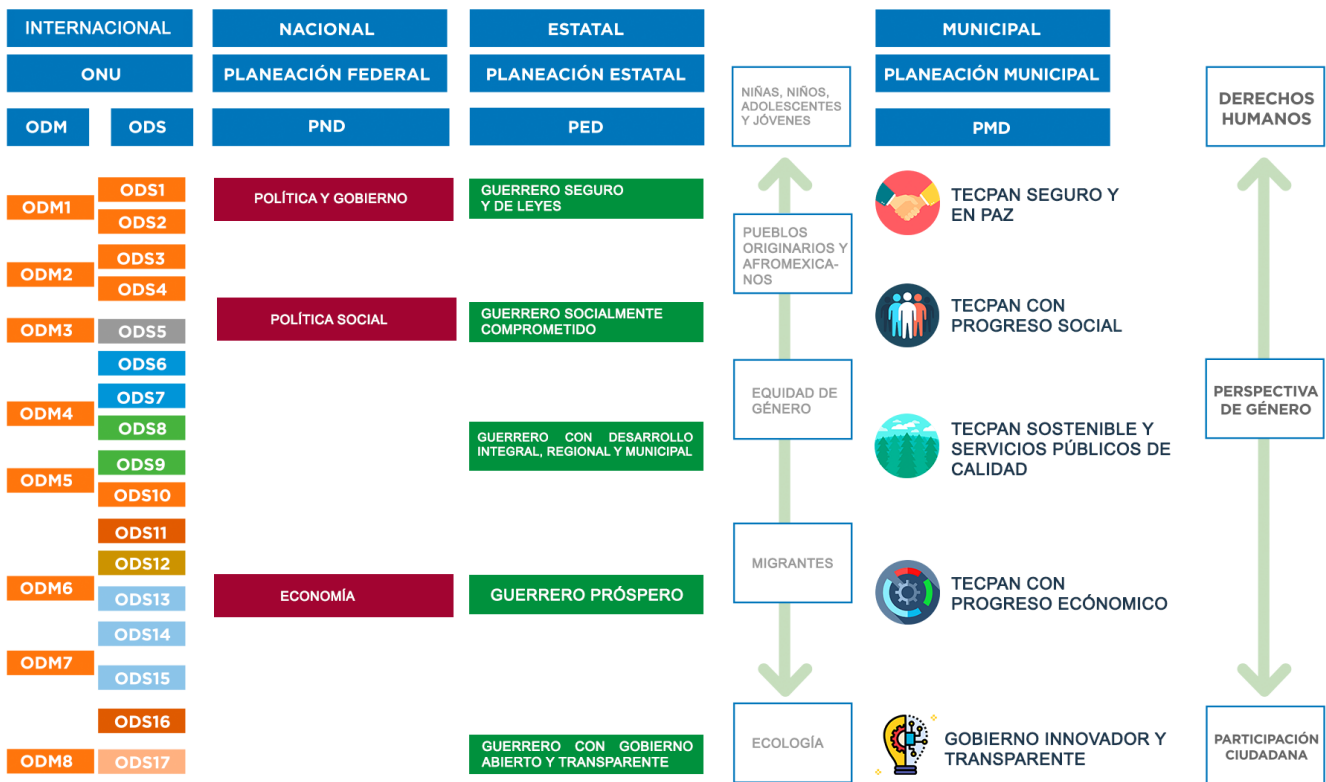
INTERNACIONAL

NACIONAL

ESTATAL

MUNICIPAL

ONU

PLANEACIÓN FEDERAL

PLANEACIÓN ESTATAL

NIÑAS, NIÑOS, ADOLESCENTES Y JÓVENES

PLANEACIÓN MUNICIPAL

DERECHOS HUMANOS

ODM

ODS

PND

PED

PMD

ODM1
ODS1
ODS2

POLÍTICA Y GOBIERNO

GUERRERO SEGURO Y DE LEYES

TECPAN SEGURO Y EN PAZ

ODM2
ODS3
ODS4

PUEBLOS ORIGINARIOS Y AFROMEXICANOS

POLÍTICA SOCIAL

GUERRERO SOCIALMENTE COMPROMETIDO

TECPAN CON PROGRESO SOCIAL

ODM3
ODS5

ODS6

ODM4
ODS7
ODS8

EQUIDAD DE GÉNERO

PERSPECTIVA DE GÉNERO

GUERRERO CON DESARROLLO INTEGRAL, REGIONAL Y MUNICIPAL

TECPAN SOSTENIBLE Y SERVICIOS PÚBLICOS DE CALIDAD

ODM5
ODS9
ODS10

ODS11
ODS12

MIGRANTES

ODM6
ODS13

ECONOMÍA

GUERRERO PRÓSPERO

TECPAN CON PROGRESO ECÓNOMICO

ODS14

ODM7
ODS15

ODS16

ECOLOGÍA

GOBIERNO INNOVADOR Y TRANSPARENTE

PARTICIPACIÓN CIUDADANA

ODM8
ODS17

GUERRERO CON GOBIERNO ABIERTO Y TRANSPARENTE